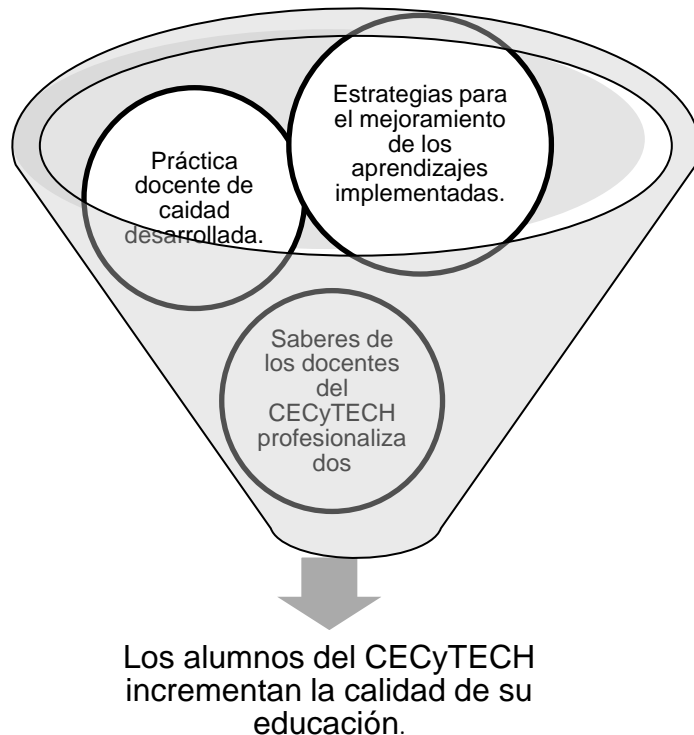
Estrategias para el mejoramiento de los aprendizajes implementadas.

Práctica docente de caidad desarrollada.

Saberes de los docentes del CECyTECH profesionalizados

Los alumnos del CECyTECH incrementan la calidad de su educación.